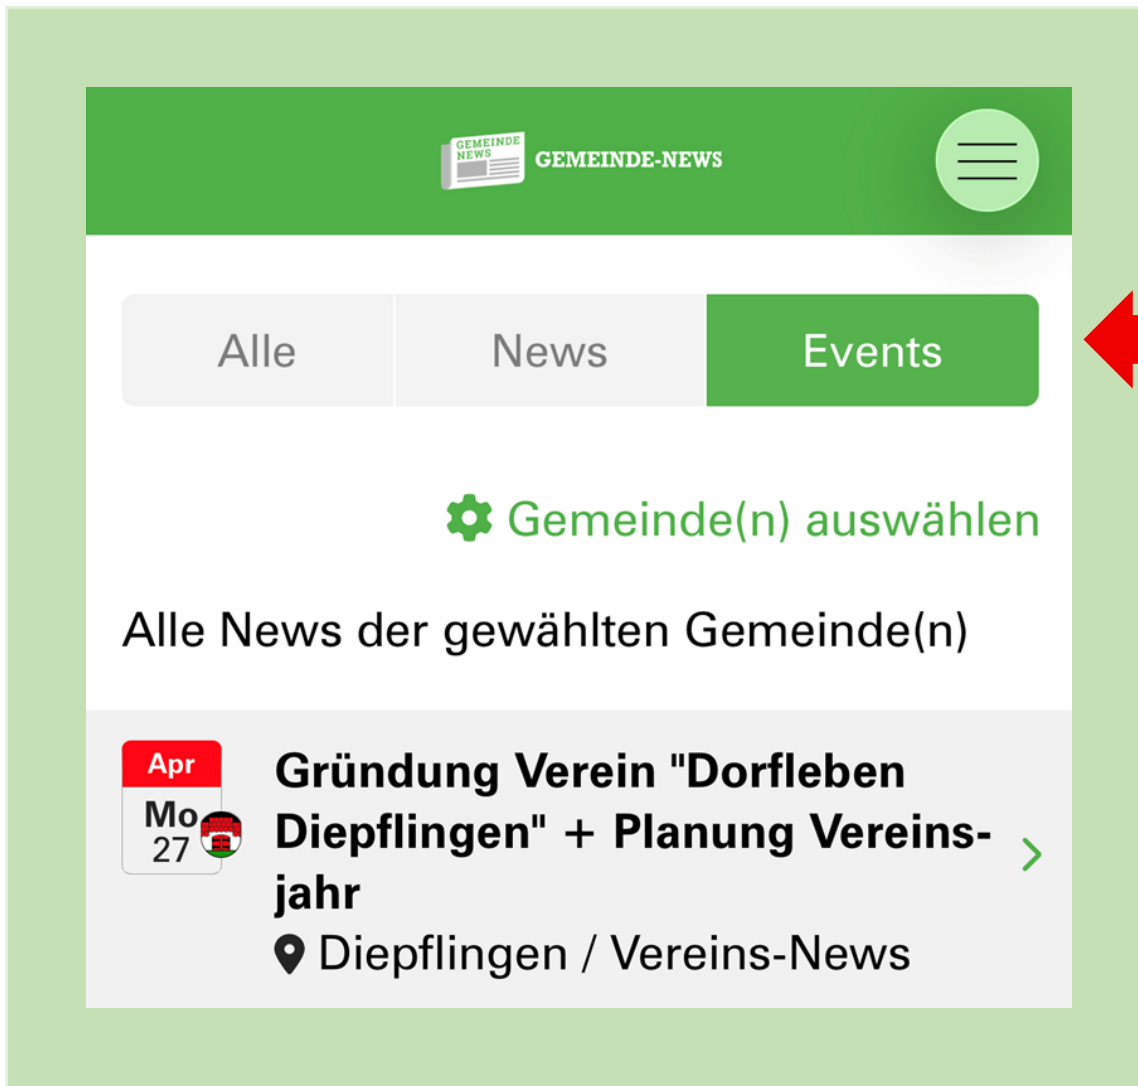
GEMEINDE NEWS GEMEINDE-NEWS

Alle News Events

Gemeinde(n) auswählen

Alle News der gewählten Gemeinde(n)

Apr Mo 27

Gründung Verein "Dorfleben Diepflingen" + Planung Vereinsjahr

Diepflingen / Vereins-News